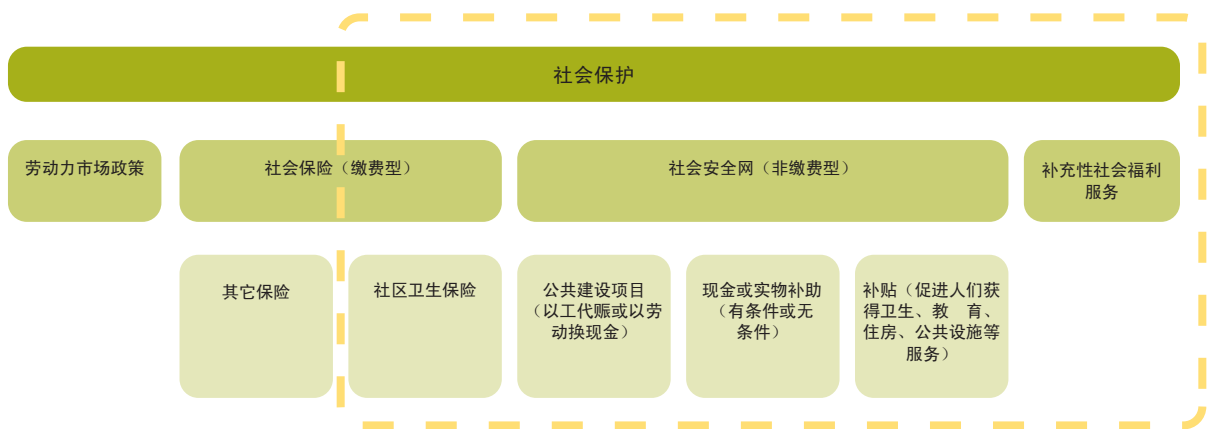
社会保护

劳动力市场政策

社会保险（缴费型）

社会安全网（非缴费型）

补充性社会福利服务

其它保险

社区卫生保险

公共建设项目（以工代赈或以劳动换现金）

现金或实物补助（有条件或无条件）

补贴（促进人们获得卫生、教 育、住房、公共设施等服务）